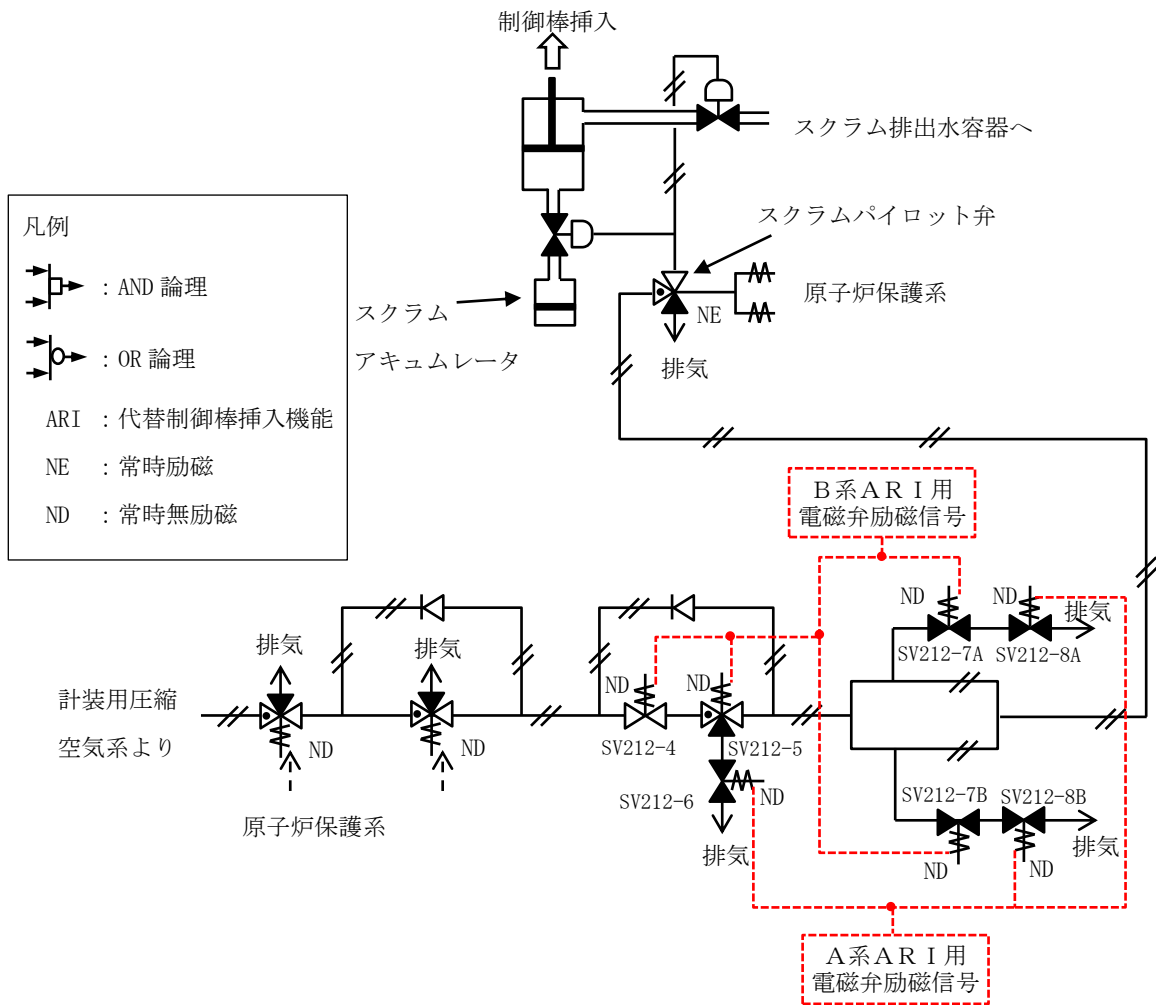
制御棒挿入

スクラム排出水容器へ

凡例

：AND 論理

：OR 論理

ARI ：代替制御棒挿入機能

NE ：常時励磁

ND ：常時無励磁

スクラムパイロット弁

原子炉保護系

NE

スクラム

アキュムレータ

排気

B系ARI用
電磁弁励磁信号

ND

ND

排気

SV212-7A SV212-8A

排気

排気

計装用圧縮

空気系より

ND

ND

原子炉保護系

ND

ND

SV212-4

SV212-5

SV212-6

ND

排気

SV212-7B SV212-8B

排気

ND

ND

A系ARI用
電磁弁励磁信号